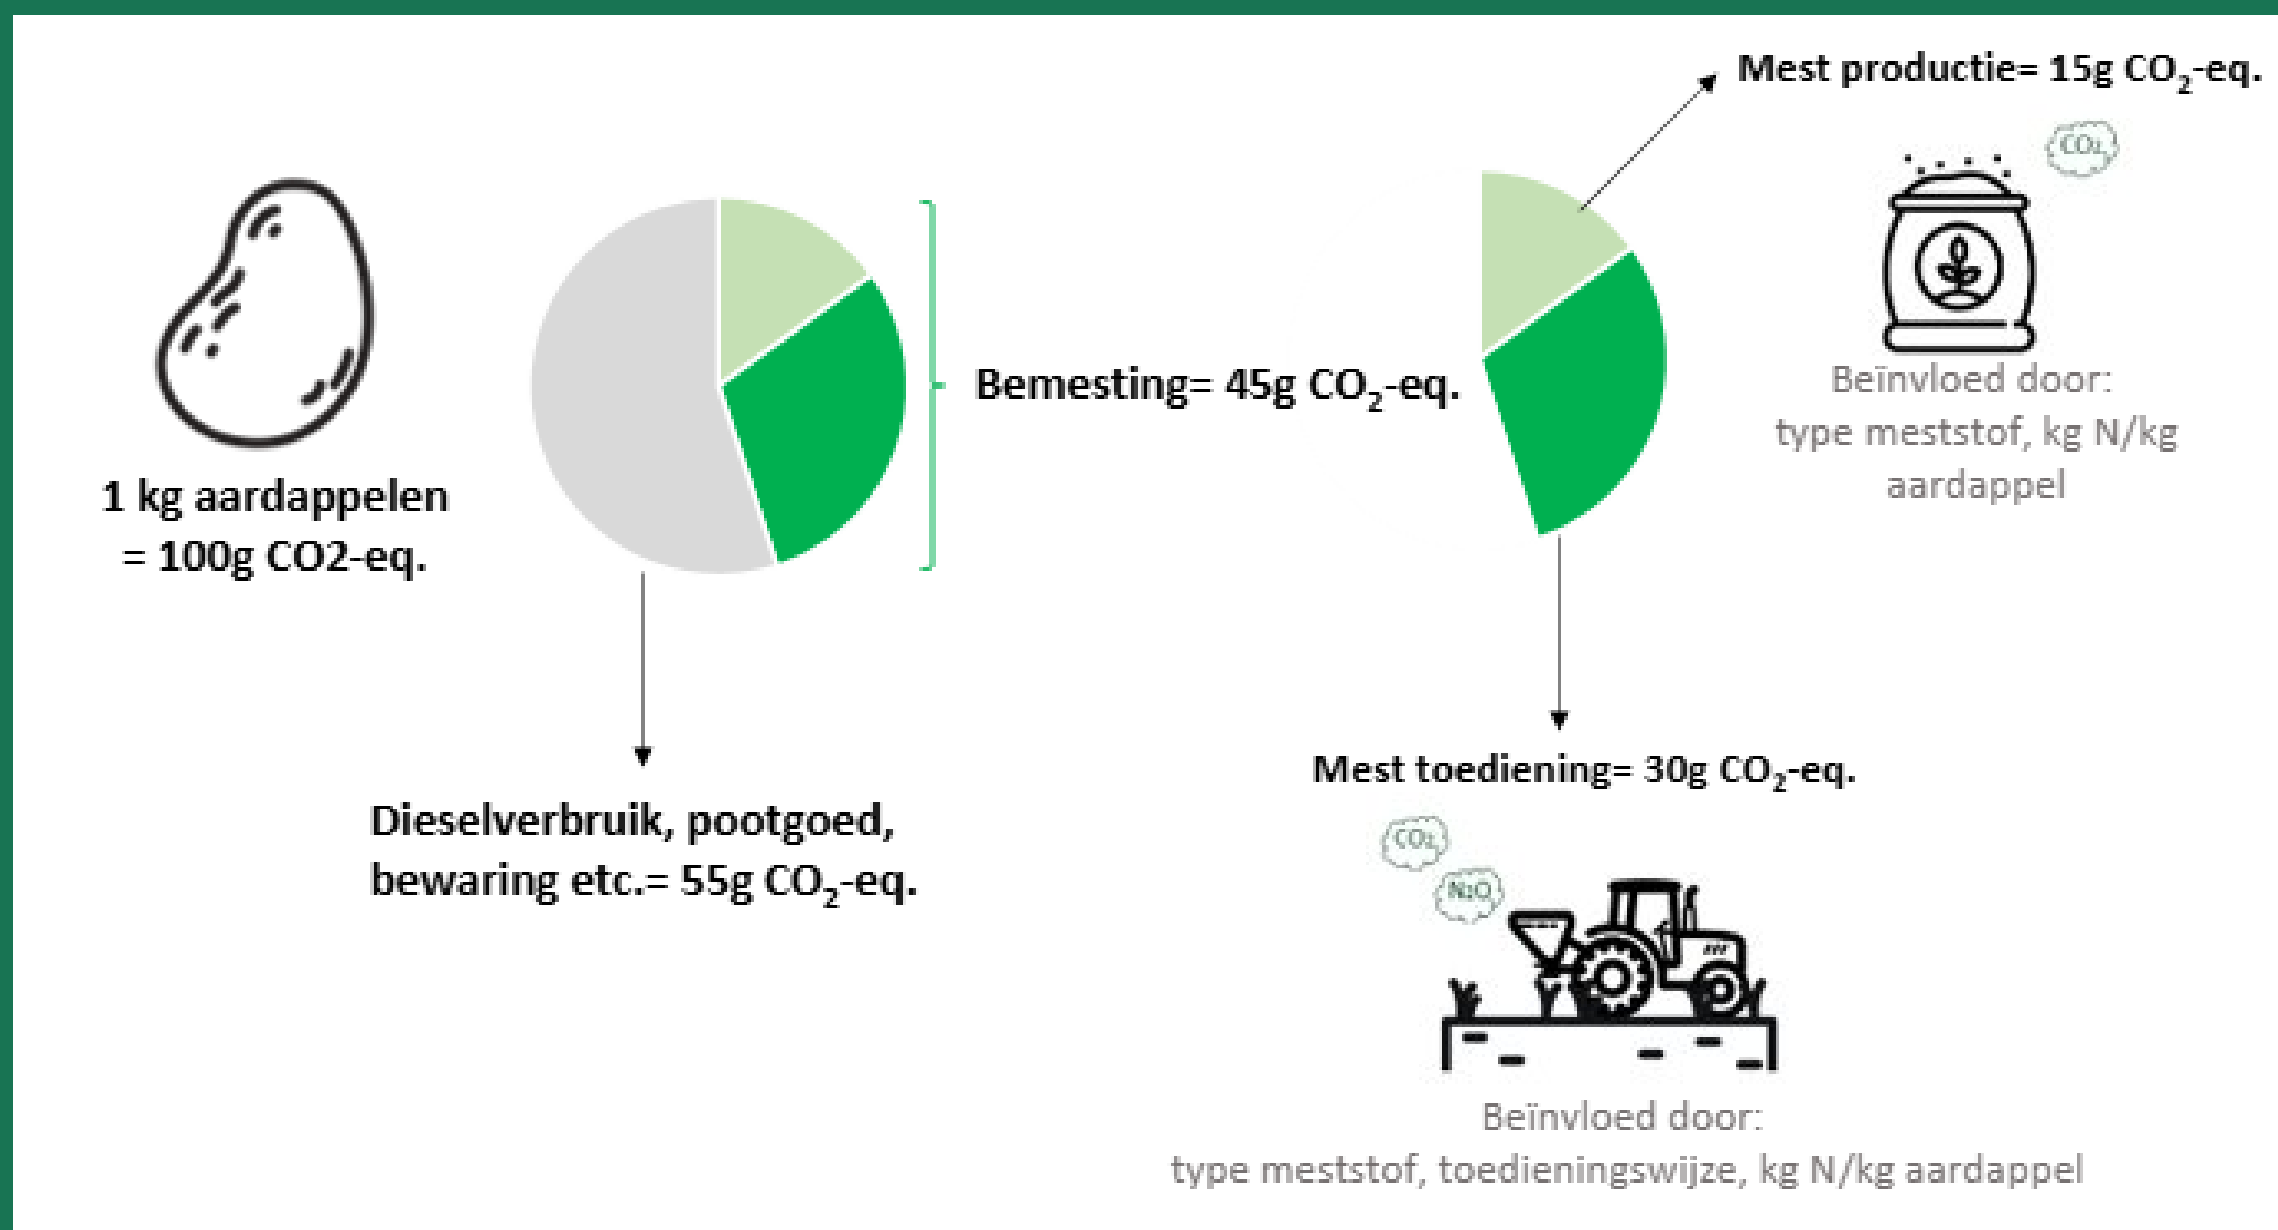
Mest productie= 15g $CO_2$-eq.

$CO_2$

1 kg aardappelen = 100g CO2-eq.

Bemesting= 45g $CO_2$-eq.

Beïnvloed door: type meststof, kg N/kg aardappel

Dieselverbruik, pootgoed, bewaring etc.= 55g $CO_2$-eq.

Mest toediening= 30g $CO_2$-eq.

$CO_2$

$N_2O$

Beïnvloed door: type meststof, toedieningswijze, kg N/kg aardappel